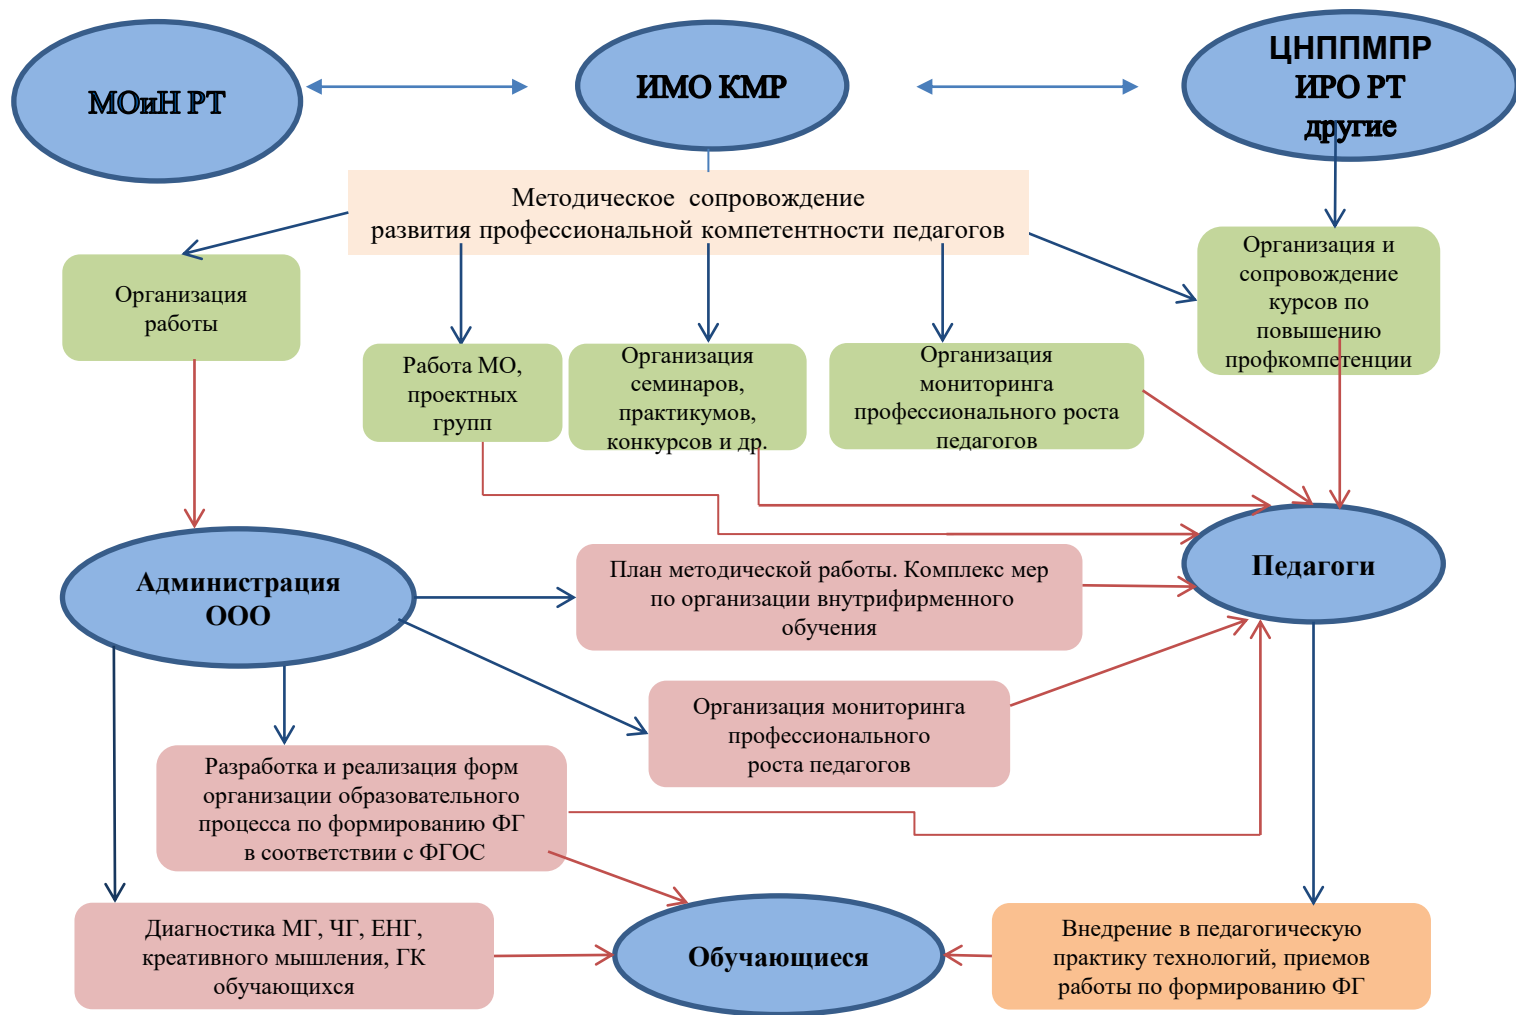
МОиН РТ

ИМО КМР

ЦНППМПР
ИРО РТ
другие

Методическое сопровождение развития профессиональной компетентности педагогов

Организация работы

Работа МО, проектных групп

Организация семинаров, практикумов, конкурсов и др.

Организация мониторинга профессионального роста педагогов

Организация и сопровождение курсов по повышению профкомпетенции

Администрация ООО

План методической работы. Комплекс мер по организации внутрифирменного обучения

Педагоги

Организация мониторинга профессионального роста педагогов

Разработка и реализация форм организации образовательного процесса по формированию ФГ в соответствии с ФГОС

Диагностика МГ, ЧГ, ЕНГ, креативного мышления, ГК обучающихся

Обучающиеся

Внедрение в педагогическую практику технологий, приемов работы по формированию ФГ